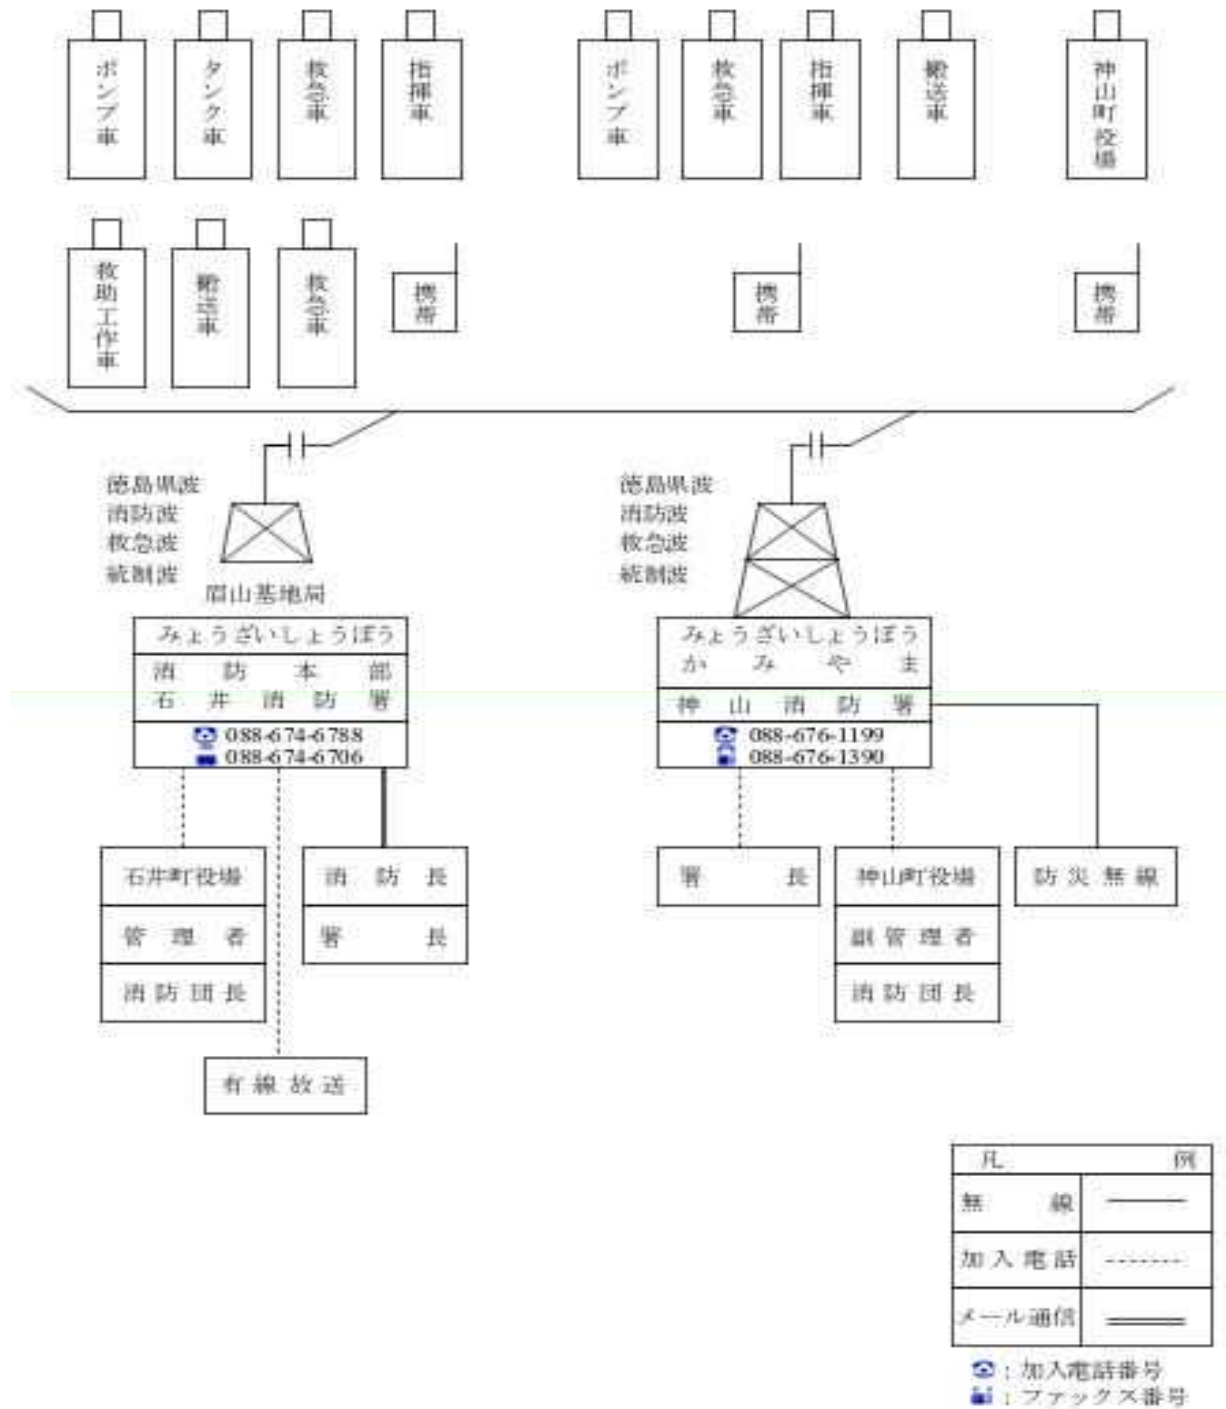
ポンプ車

タンク車

救急車

指揮車

ポンプ車

救急車

指揮車

搬送車

神山町役場

救助工作車

搬送車

救急車

携帯

携帯

携帯

徳島県波
消防波
救急波
統制波

眉山基地局

徳島県波
消防波
救急波
統制波

みょうざいしょうぼう
消防本部
石井消防署

088-674-6788
088-674-6706

みょうざいしょうぼう
かみやま
神山消防署

088-676-1199
088-676-1390

石井町役場

管理者

消防団長

消防長

署長

有線放送

署長

神山町役場

副管理者

消防団長

防災無線

| 凡 | 例 |
|---|---|
| 無線 | ——— |
| 加入電話 | -------- |
| メール通信 | ═══ |

：加入電話番号
：ファックス番号